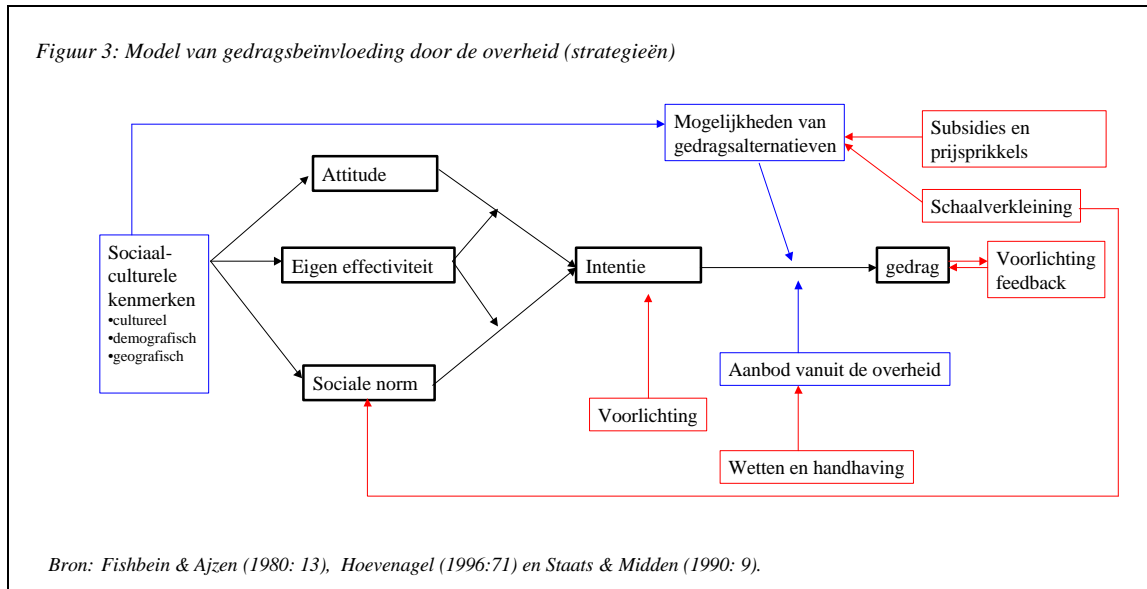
Figuur 3: Model van gedragsbeïnvloeding door de overheid (strategieën)

Mogelijkheden van gedragsalternatieven

Subsidies en prijsprikkels

Schaalverkleining

Attitude

Sociaal-culturele kenmerken
•cultureel
•demografisch
•geografisch

Eigen effectiviteit

Intentie

gedrag

Voorlichting feedback

Sociale norm

Aanbod vanuit de overheid

Voorlichting

Wetten en handhaving

Bron: Fishbein & Ajzen (1980: 13), Hoevenagel (1996:71) en Staats & Midden (1990: 9).